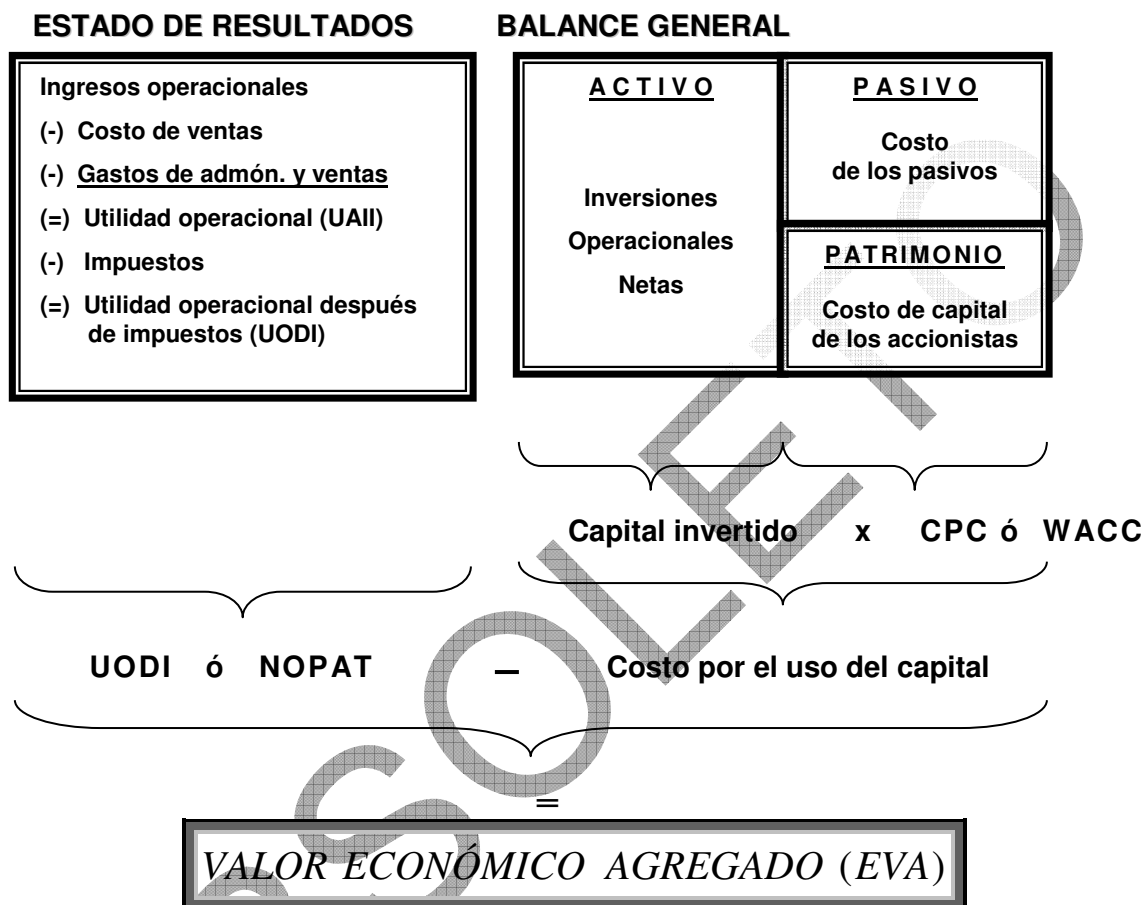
ESTADO DE RESULTADOS

Ingresos operacionales
(-) Costo de ventas
(-) Gastos de admón. y ventas
(=) Utilidad operacional (UAII)
(-) Impuestos
(=) Utilidad operacional después de impuestos (UODI)

BALANCE GENERAL

| A C T I V O | P A S I V O |
|---|---|
| Inversiones Operacionales Netas | Costo de los pasivos |
| | PATRIMONIO |
| | Costo de capital de los accionistas |

Capital invertido x CPC ó WACC

UODI ó NOPAT – Costo por el uso del capital

=

VALOR ECONÓMICO AGREGADO (EVA)

SOLEO